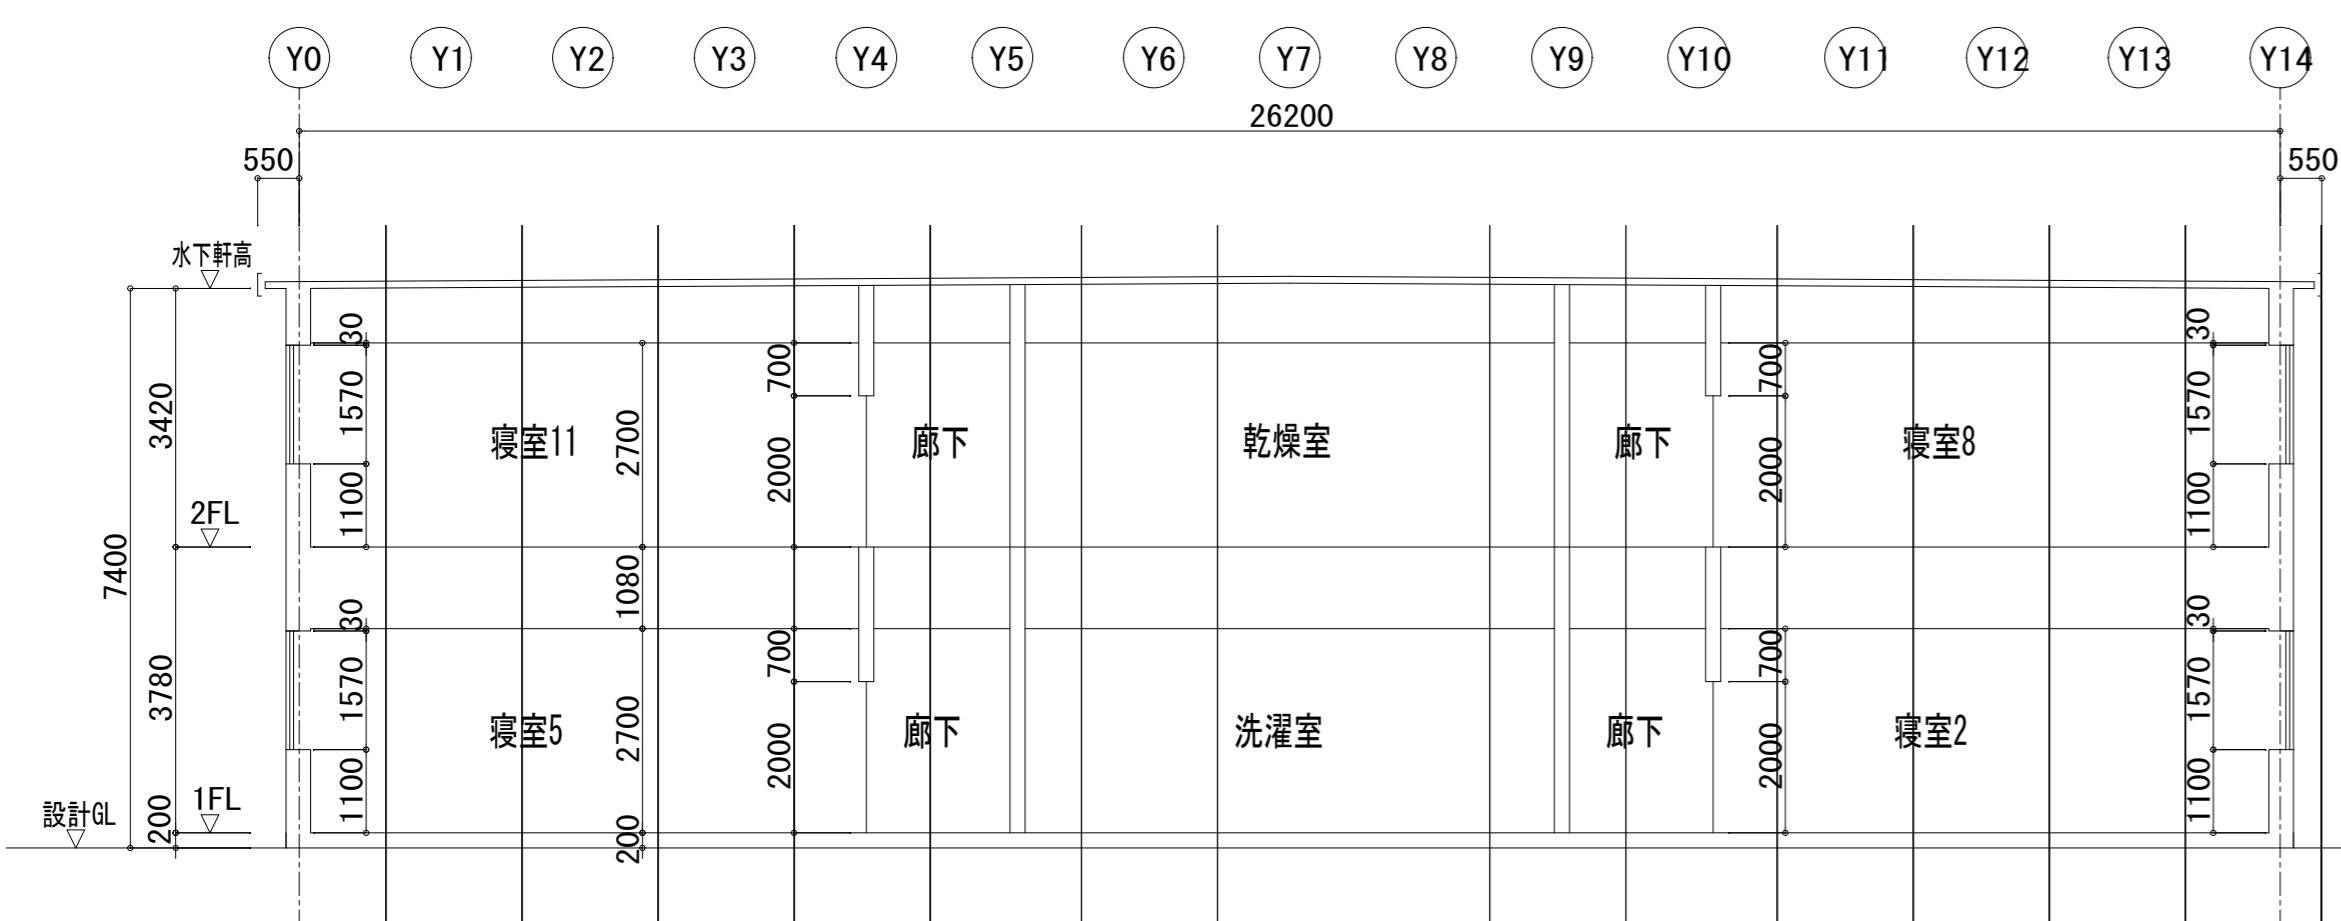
Y0 Y1 Y2 Y3 Y4 Y5 Y6 Y7 Y8 Y9 Y10 Y11 Y12 Y13 Y14

26200

550 550

水下軒高

7400
3420
2FL
3780
1FL
設計GL
200

30
1570
1100
30
1570
1100

寝室11
2700
1080
2700
200

700
2000
700
2000

廊下
乾燥室
廊下
寝室8

寝室5
廊下
洗濯室
廊下
寝室2

700
2000
700
2000

30
1570
1100
30
1570
1100